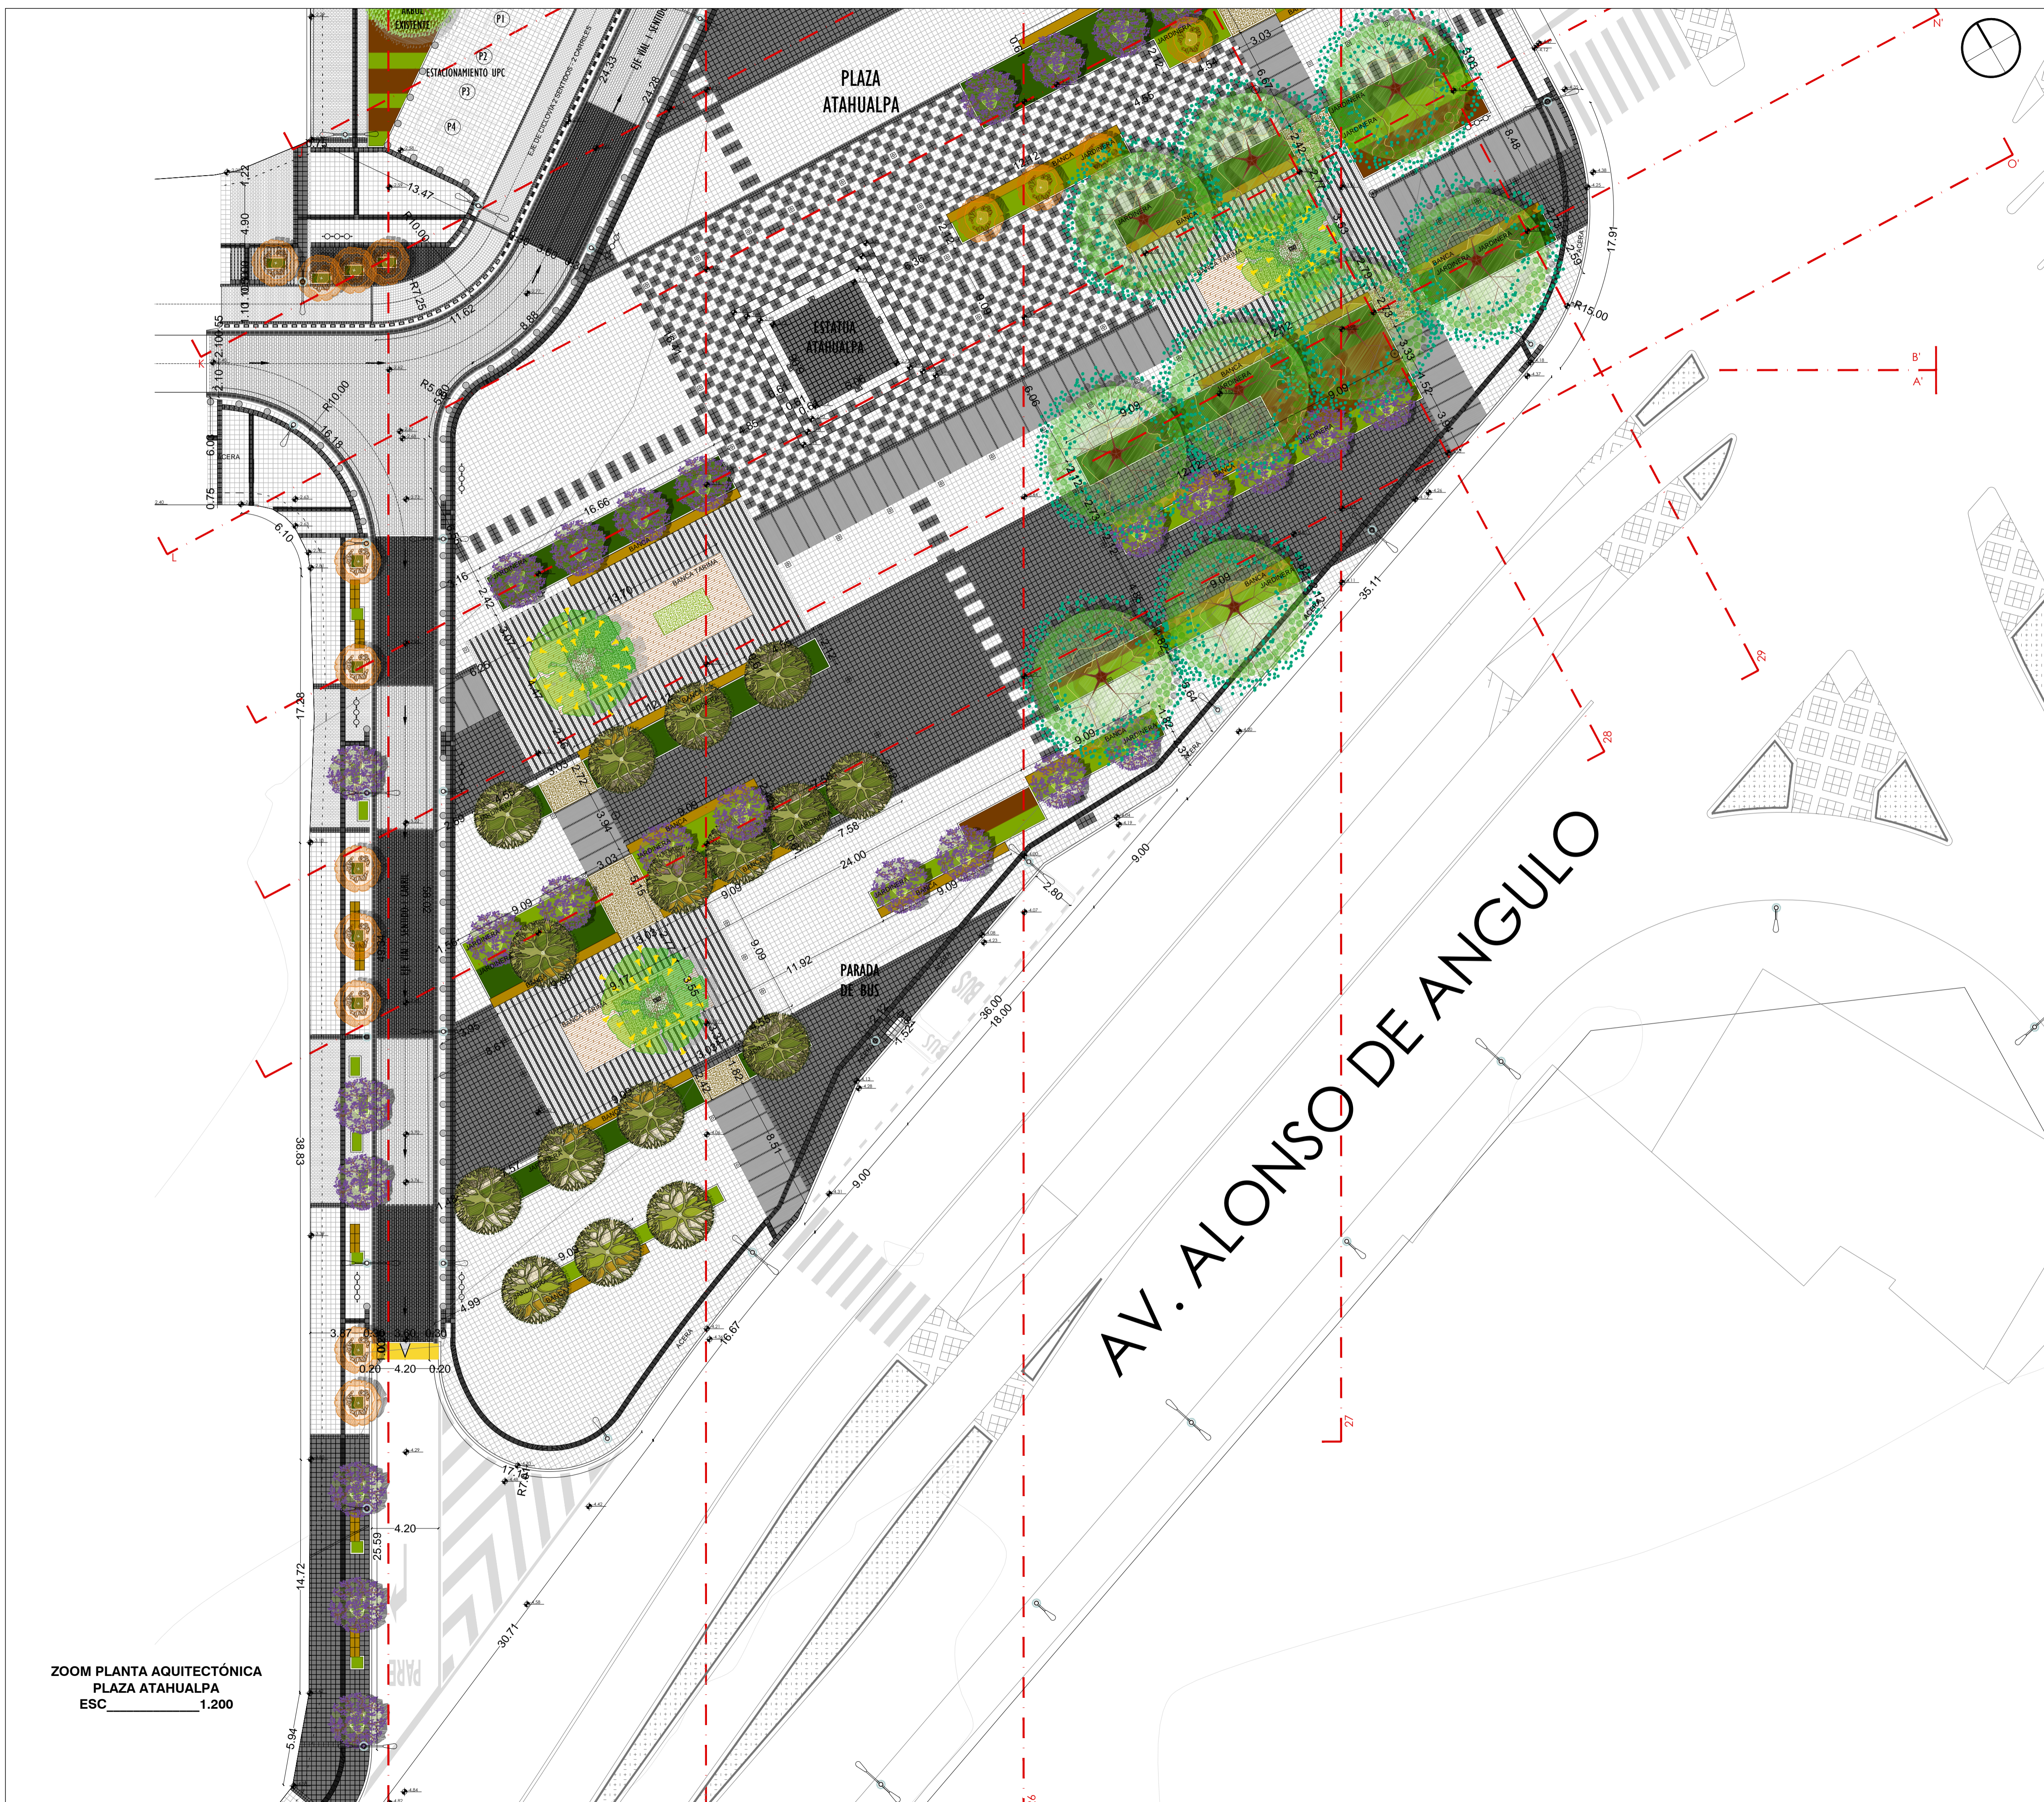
ARBOL EXISTENTE

ESTACIONAMIENTO UPC

P1

P2

P3

P4

PLAZA ATAHUALPA

ESTATUA ATAHUALPA

PARADA DE BUS

ACERA

BANCA TARIMA

BANCA

JARDINERA

EJE VIAL 1 SENTIDO 1 CARRIL

AV. ALONSO DE ANGULO

BUS

PARE

13.47

10.00

11.62

8.88

16.18

16.66

13.70

24.00

7.58

11.92

9.09

36.00

18.00

9.00

35.11

17.91

R15.00

R10.00

R5.50

R7.25

4.90

6.10

17.28

38.83

14.72

25.59

30.71

16.67

4.20

3.60

5.94

3.03

8.48

2.59

N'

O'

B'

A'

K

L

29

28

27

ZOOM PLANTA AQUITECTÓNICA
PLAZA ATAHUALPA
ESC______________1.200